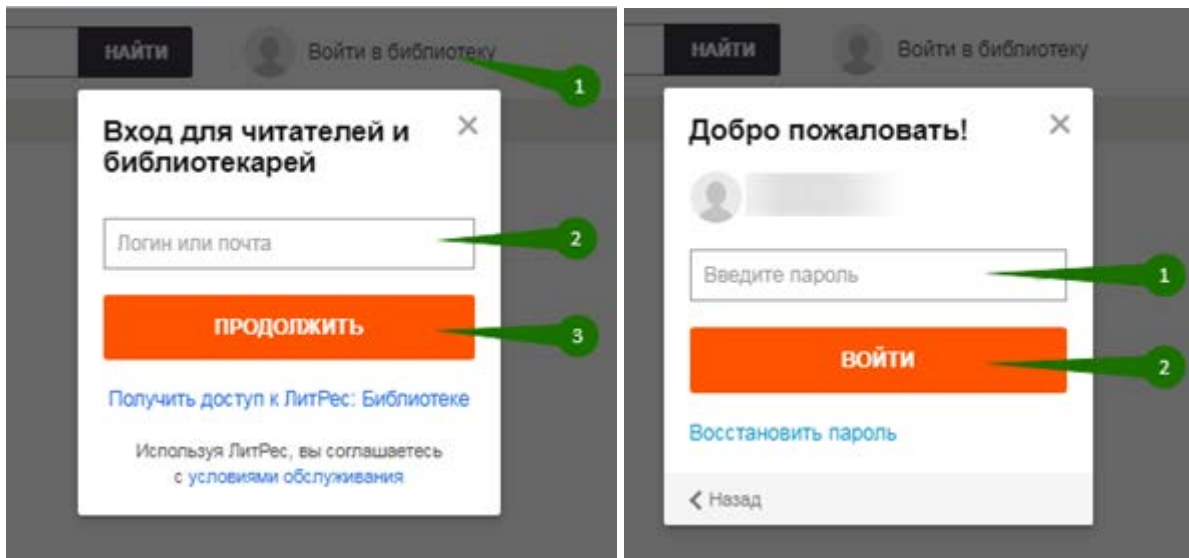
НАЙТИ

Войти в библиотеку

1

Вход для читателей и библиотекарей

×

Логин или почта

2

ПРОДОЛЖИТЬ

3

Получить доступ к ЛитРес: Библиотеке

Используя ЛитРес, вы соглашаетесь с условиями обслуживания

НАЙТИ

Войти в библиотеку

Добро пожаловать!

×

Введите пароль

1

ВОЙТИ

2

Восстановить пароль

< Назад